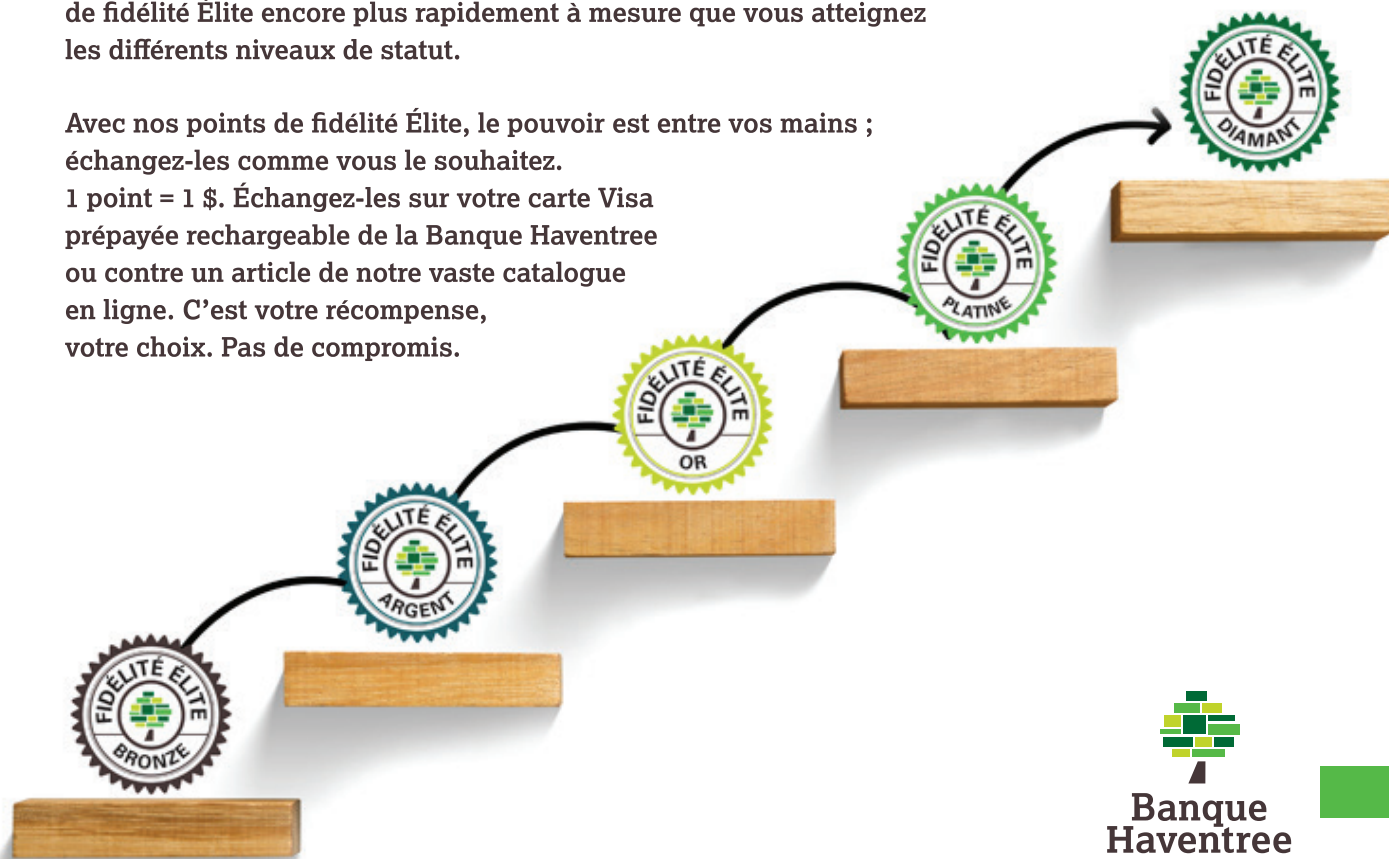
de fidélité Élite encore plus rapidement à mesure que vous atteignez les différents niveaux de statut.

Avec nos points de fidélité Élite, le pouvoir est entre vos mains ; échangez-les comme vous le souhaitez.
1 point = 1 $. Échangez-les sur votre carte Visa prépayée rechargeable de la Banque Haventree ou contre un article de notre vaste catalogue en ligne. C’est votre récompense, votre choix. Pas de compromis.

FIDÉLITÉ ÉLITE DIAMANT

FIDÉLITÉ ÉLITE PLATINE

FIDÉLITÉ ÉLITE OR

FIDÉLITÉ ÉLITE ARGENT

FIDÉLITÉ ÉLITE BRONZE

Banque Haventree